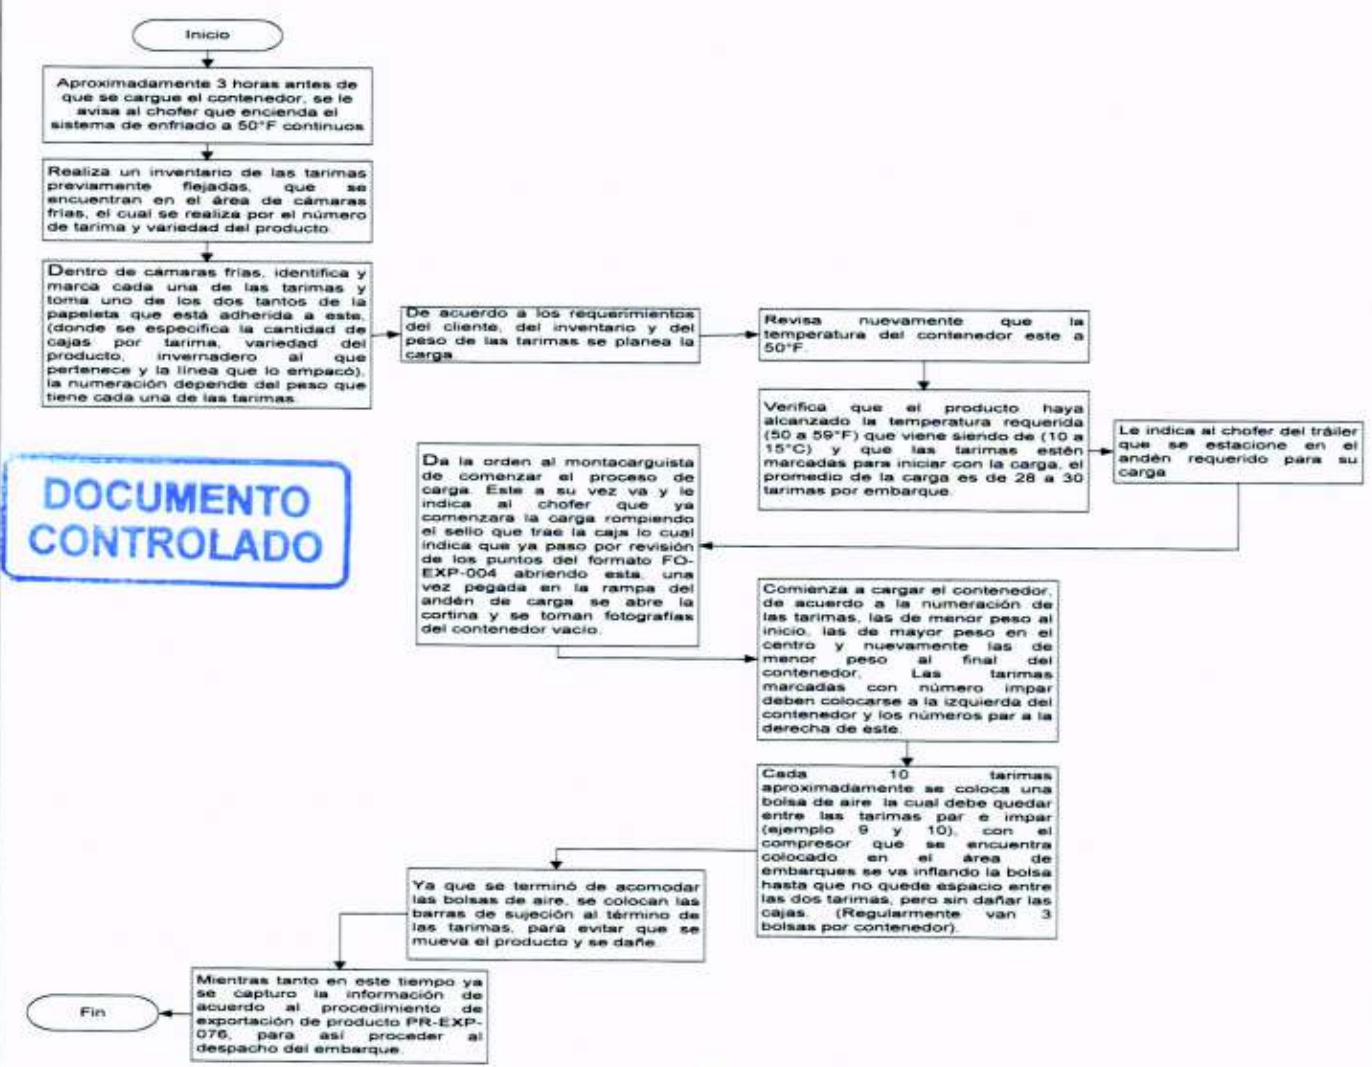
Inicio

Aproximadamente 3 horas antes de que se cargue el contenedor, se le avisa al chofer que encienda el sistema de enfriado a 50°F continuos

Realiza un inventario de las tarimas previamente flejadas, que se encuentran en el área de cámaras frías, el cual se realiza por el número de tarima y variedad del producto.

Dentro de cámaras frías, identifica y marca cada una de las tarimas y toma uno de los dos tantos de la papeleta que está adherida a este, (donde se especifica la cantidad de cajas por tarima, variedad del producto, invernadero al que pertenece y la línea que lo empacó), la numeración depende del peso que tiene cada una de las tarimas.

De acuerdo a los requerimientos del cliente, del inventario y del peso de las tarimas se planea la carga

Revisa nuevamente que la temperatura del contenedor este a 50°F.

Verifica que el producto haya alcanzado la temperatura requerida (50 a 59°F) que viene siendo de (10 a 15°C) y que las tarimas estén marcadas para iniciar con la carga, el promedio de la carga es de 28 a 30 tarimas por embarque.

Le indica al chofer del tráiler que se estacione en el andén requerido para su carga

DOCUMENTO CONTROLADO

Da la orden al montacarguista de comenzar el proceso de carga. Este a su vez va y le indica al chofer que ya comenzara la carga rompiendo el sello que trae la caja lo cual indica que ya paso por revisión de los puntos del formato FO-EXP-004 abriendo esta, una vez pegada en la rampa del andén de carga se abre la cortina y se toman fotografías del contenedor vacío.

Comienza a cargar el contenedor, de acuerdo a la numeración de las tarimas, las de menor peso al inicio, las de mayor peso en el centro y nuevamente las de menor peso al final del contenedor. Las tarimas marcadas con número impar deben colocarse a la izquierda del contenedor y los números par a la derecha de este.

Cada 10 tarimas aproximadamente se coloca una bolsa de aire la cual debe quedar entre las tarimas par e impar (ejemplo 9 y 10), con el compresor que se encuentra colocado en el área de embarques se va inflando la bolsa hasta que no quede espacio entre las dos tarimas, pero sin dañar las cajas. (Regularmente van 3 bolsas por contenedor).

Ya que se terminó de acomodar las bolsas de aire, se colocan las barras de sujeción al término de las tarimas, para evitar que se mueva el producto y se dañe.

Mientras tanto en este tiempo ya se capturo la información de acuerdo al procedimiento de exportación de producto PR-EXP-076, para así proceder al despacho del embarque.

Fin